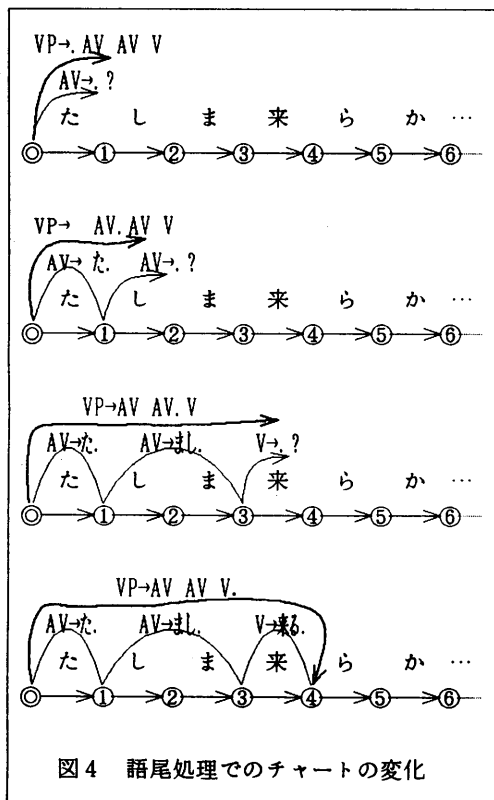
VP→. AV AV V
AV→. ?
た し ま 来 ら か …
◎ → ① → ② → ③ → ④ → ⑤ → ⑥

VP→ AV. AV V
AV→ た. AV→. ?
た し ま 来 ら か …
◎ → ① → ② → ③ → ④ → ⑤ → ⑥

VP→AV AV. V
AV→た. AV→まし. V→. ?
た し ま 来 ら か …
◎ → ① → ② → ③ → ④ → ⑤ → ⑥

VP→AV AV V.
AV→た. AV→まし. V→来る.
た し ま 来 ら か …
◎ → ① → ② → ③ → ④ → ⑤ → ⑥

図 4 語尾処理でのチャートの変化